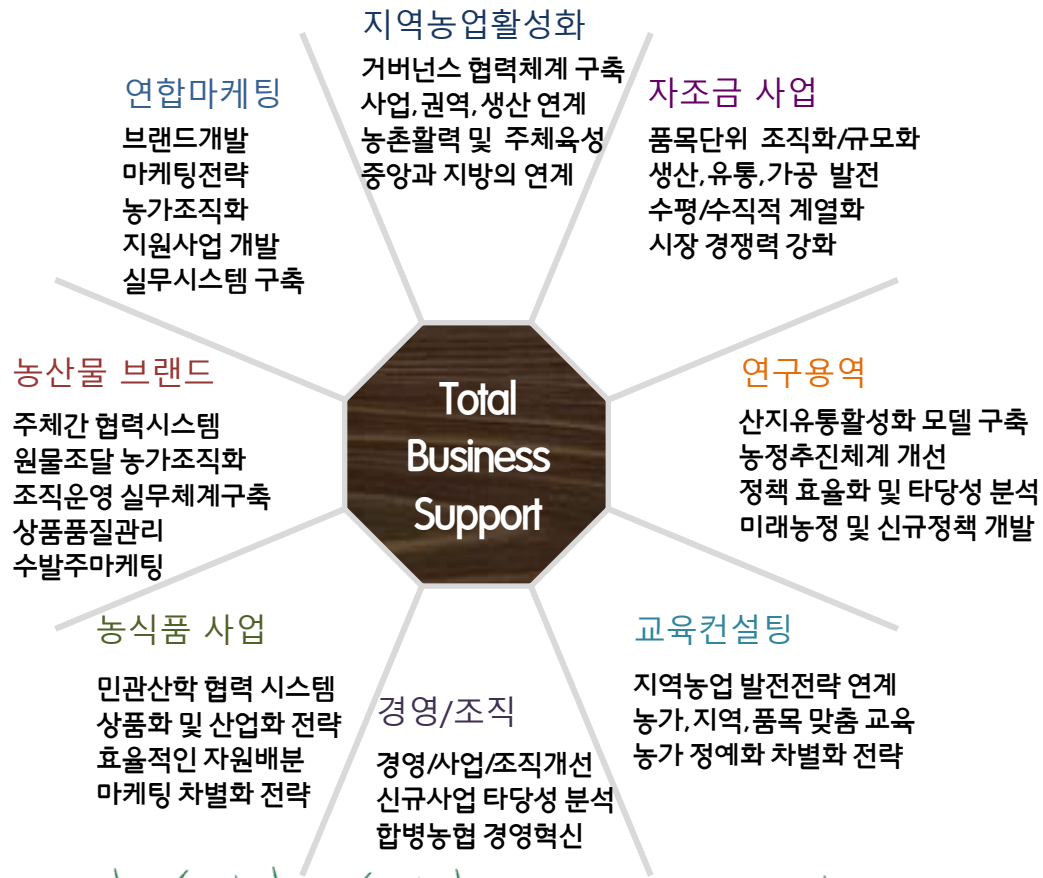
지역농업활성화
거버넌스 협력체계 구축
사업,권역,생산 연계
농촌활력 및 주체육성
중앙과 지방의 연계

연합마케팅
브랜드개발
마케팅전략
농가조직화
지원사업 개발
실무시스템 구축

자조금 사업
품목단위 조직화/규모화
생산,유통,가공 발전
수평/수직적 계열화
시장 경쟁력 강화

농산물 브랜드
주체간 협력시스템
원물조달 농가조직화
조직운영 실무체계구축
상품품질관리
수발주마케팅

Total Business Support

연구용역
산지유통활성화 모델 구축
농정추진체계 개선
정책 효율화 및 타당성 분석
미래농정 및 신규정책 개발

농식품 사업
민관산학 협력 시스템
상품화 및 산업화 전략
효율적인 자원배분
마케팅 차별화 전략

경영/조직
경영/사업/조직개선
신규사업 타당성 분석
합병농협 경영혁신

교육컨설팅
지역농업 발전전략 연계
농가,지역,품목 맞춤 교육
농가 정예화 차별화 전략